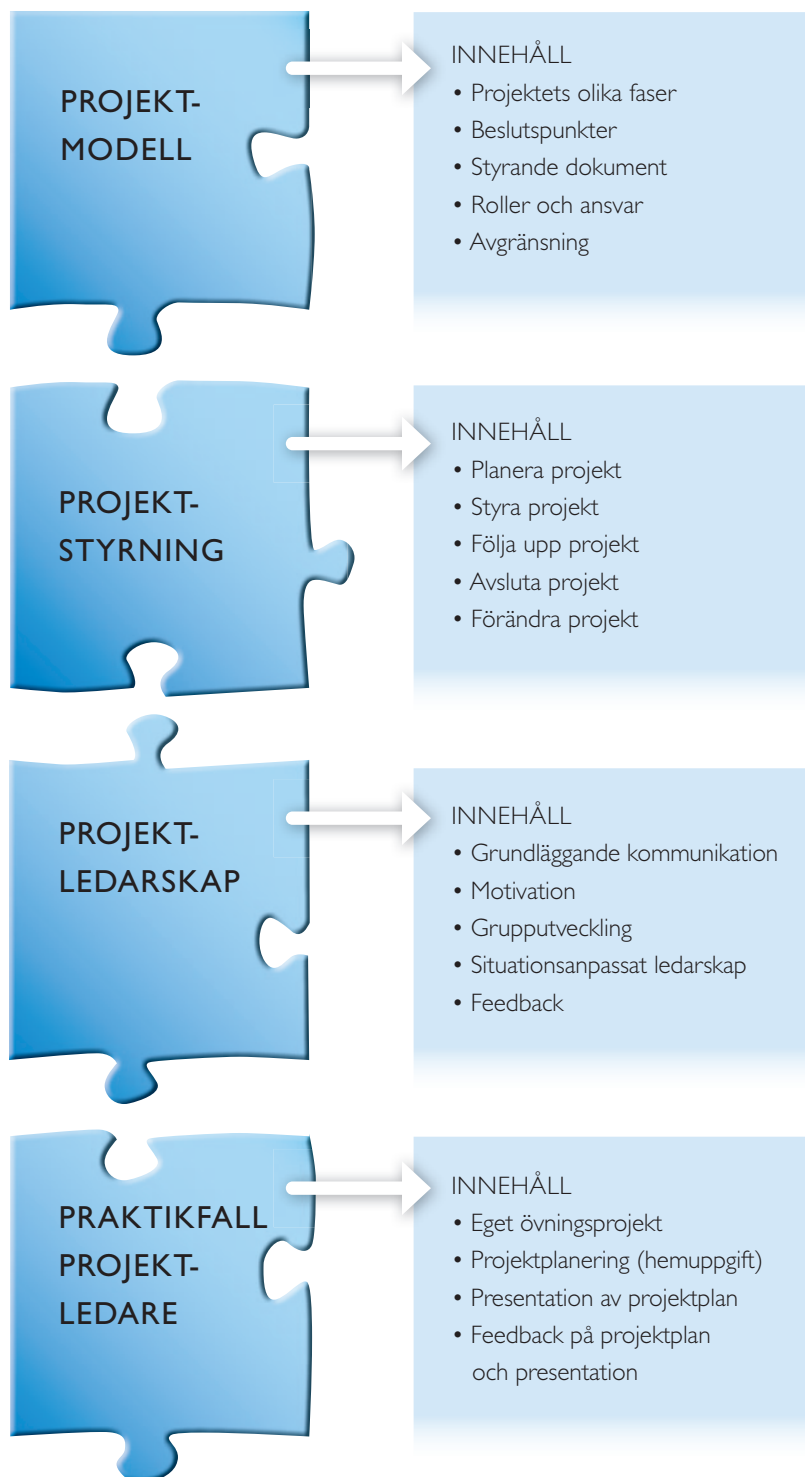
PROJEKT-
MODELL

INNEHÅLL
• Projektets olika faser
• Beslutspunkter
• Styrande dokument
• Roller och ansvar
• Avgränsning

PROJEKT-
STYRNING

INNEHÅLL
• Planera projekt
• Styra projekt
• Följa upp projekt
• Avsluta projekt
• Förändra projekt

PROJEKT-
LEDARSKAP

INNEHÅLL
• Grundläggande kommunikation
• Motivation
• Grupputveckling
• Situationsanpassat ledarskap
• Feedback

PRAKTIKFALL
PROJEKT-
LEDARE

INNEHÅLL
• Eget övningsprojekt
• Projektplanering (hemuppgift)
• Presentation av projektplan
• Feedback på projektplan och presentation